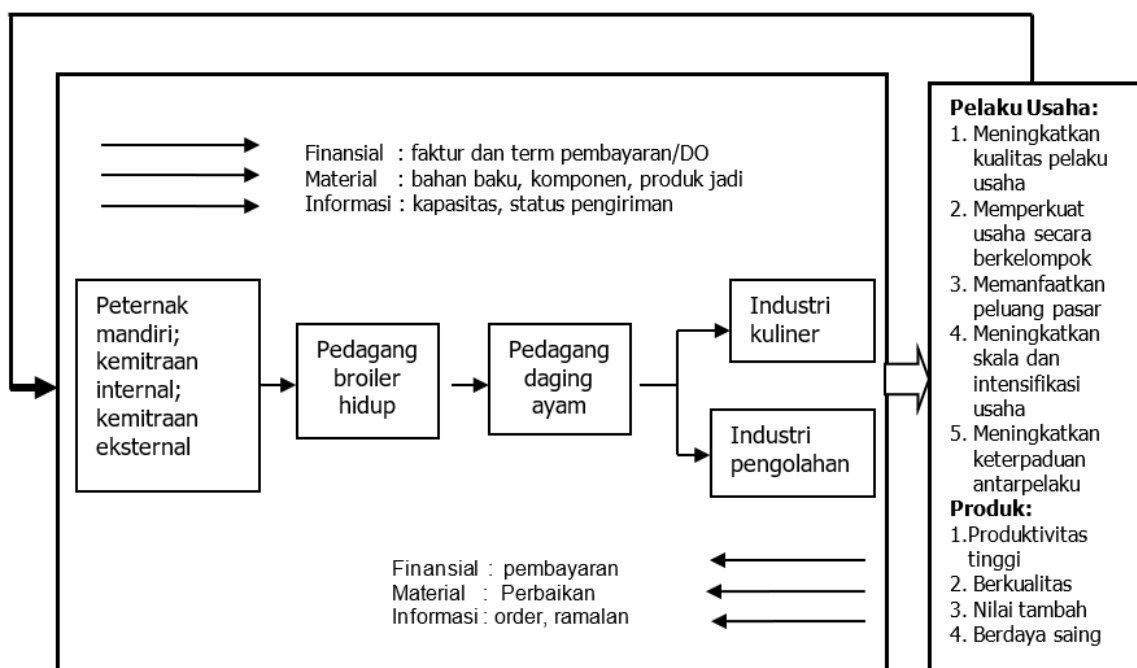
Finansial : faktur dan term pembayaran/DO
Material : bahan baku, komponen, produk jadi
Informasi : kapasitas, status pengiriman

Peternak mandiri; kemitraan internal; kemitraan eksternal

Pedagang broiler hidup

Pedagang daging ayam

Industri kuliner

Industri pengolahan

Finansial : pembayaran
Material : Perbaikan
Informasi : order, ramalan

Pelaku Usaha:
1. Meningkatkan kualitas pelaku usaha
2. Memperkuat usaha secara berkelompok
3. Memanfaatkan peluang pasar
4. Meningkatkan skala dan intensifikasi usaha
5. Meningkatkan keterpaduan antarpelaku

Produk:
1.Produktivitas tinggi
2. Berkualitas
3. Nilai tambah
4. Berdaya saing